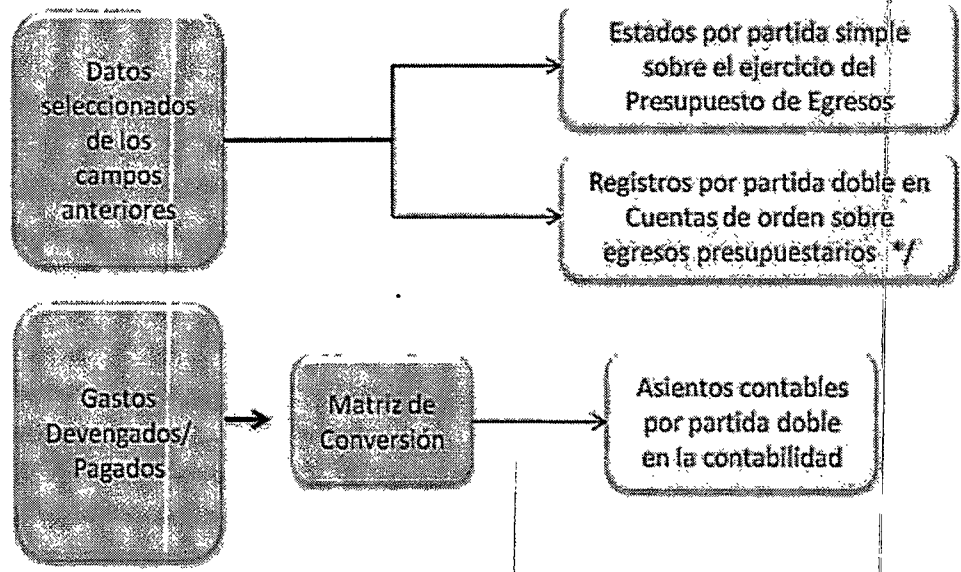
Datos seleccionados de los campos anteriores

Estados por partida simple sobre el ejercicio del Presupuesto de Egresos

Registros por partida doble en Cuentas de orden sobre egresos presupuestarios */

Gastos Devengados/ Pagados

Matriz de Conversión

Asientos contables por partida doble en la contabilidad